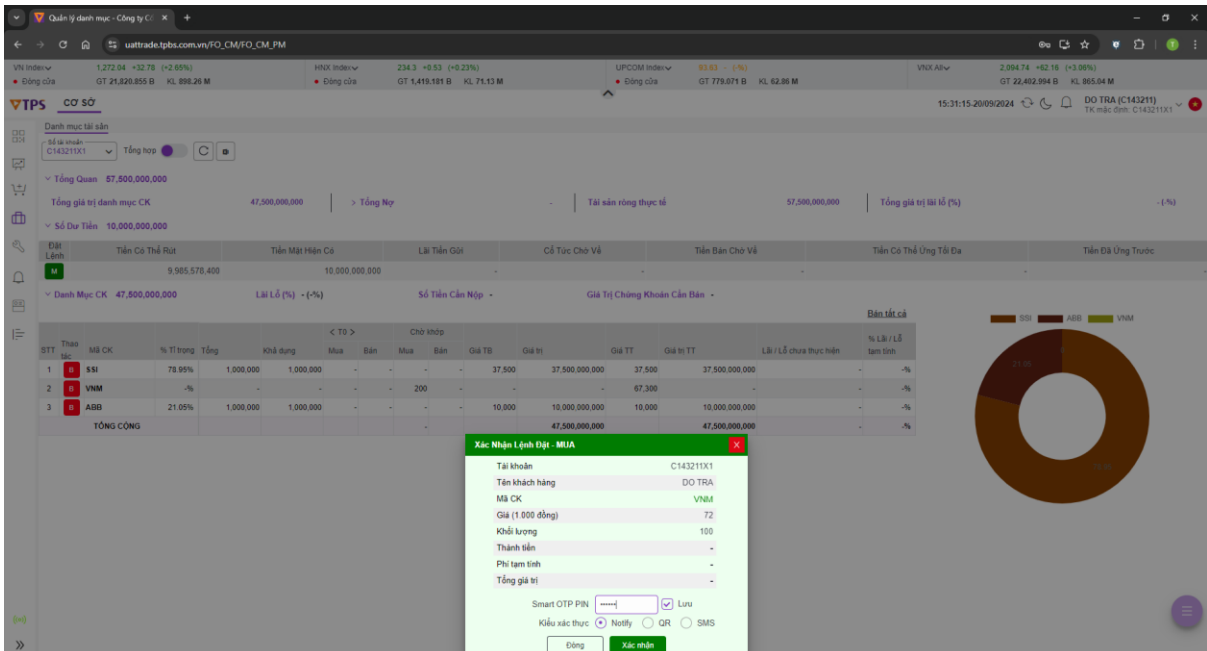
Quản lý danh mục - Công ty Cổ ×  +

uattrade.tpbs.com.vn/FO_CM/FO_CM_PM

VN Index 1,272.04 +32.78 (+2.65%) • Đóng cửa GT 21,820.855 B KL 898.26 M
HNX Index 234.3 +0.53 (+0.23%) • Đóng cửa GT 1,419.181 B KL 71.13 M
UPCOM Index 93.63 - (-%) • Đóng cửa GT 779.071 B KL 62.86 M
VNX All 2,094.74 +62.16 (+3.06%) GT 22,402.994 B KL 865.04 M

TPS CƠ SỞ

15:31:15-20/09/2024 DO TRA (C143211) TK mặc định: C143211X1

Danh mục tài sản

Số tài khoản C143211X1 Tổng hợp

Tổng Quan 57,500,000,000

Tổng giá trị danh mục CK 47,500,000,000 > Tổng Nợ - Tài sản ròng thực tế 57,500,000,000 Tổng giá trị lãi lỗ (%) - (-%)

Số Dư Tiền 10,000,000,000

| Đặt Lệnh | Tiền Có Thể Rút | Tiền Mặt Hiện Có | Lãi Tiền Gửi | Cổ Tức Chờ Về | Tiền Bán Chờ Về | Tiền Có Thể Ứng Tối Đa | Tiền Đã Ứng Trước |
|---|---|---|---|---|---|---|---|
| M | 9,985,578,400 | 10,000,000,000 | - | - | - | - | - |

Danh Mục CK 47,500,000,000 Lãi Lỗ (%) - (-%) Số Tiền Cần Nộp - Giá Trị Chứng Khoán Cần Bán -

Bán tất cả

| STT | Thao tác | Mã CK | % Tỉ trọng | Tổng | Khả dụng | < T0 > Mua | Bán | Chờ khớp Mua | Bán | Giá TB | Giá trị | Giá TT | Giá trị TT | Lãi / Lỗ chưa thực hiện | % Lãi / Lỗ tạm tính |
|---|---|---|---|---|---|---|---|---|---|---|---|---|---|---|---|
| 1 | B | SSI | 78.95% | 1,000,000 | 1,000,000 | - | - | - | - | 37,500 | 37,500,000,000 | 37,500 | 37,500,000,000 | - | -% |
| 2 | B | VNM | -% | - | - | - | - | 200 | - | - | - | 67,300 | - | - | -% |
| 3 | B | ABB | 21.05% | 1,000,000 | 1,000,000 | - | - | - | - | 10,000 | 10,000,000,000 | 10,000 | 10,000,000,000 | - | -% |
| | | TỔNG CỘNG | | | | | | - | | | 47,500,000,000 | | 47,500,000,000 | - | -% |

SSI ABB VNM
21.05
78.95

Xác Nhận Lệnh Đặt - MUA
Tài khoản C143211X1
Tên khách hàng DO TRA
Mã CK VNM
Giá (1.000 đồng) 72
Khối lượng 100
Thành tiền -
Phí tạm tính -
Tổng giá trị -
Smart OTP PIN ------ Lưu
Kiểu xác thực Notify QR SMS
Đóng Xác nhận